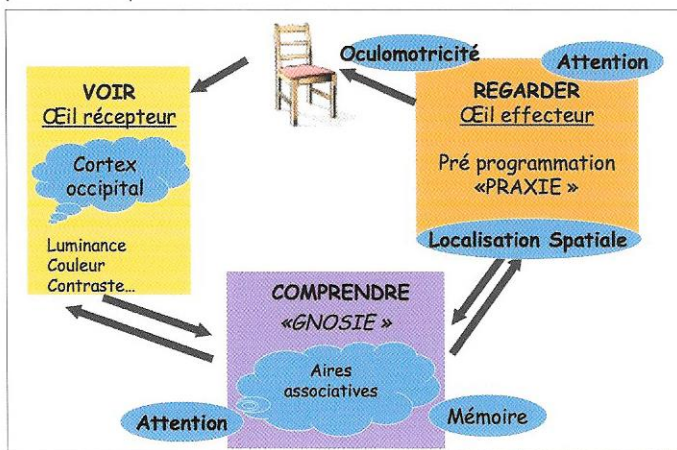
Oculomotricité

Attention

VOIR
Œil récepteur

Cortex occipital

Luminance
Couleur
Contraste...

REGARDER
Œil effecteur

Pré programmation «PRAXIE »

Localisation Spatiale

COMPRENDRE
«GNOSIE »

Aires associatives

Attention

Mémoire